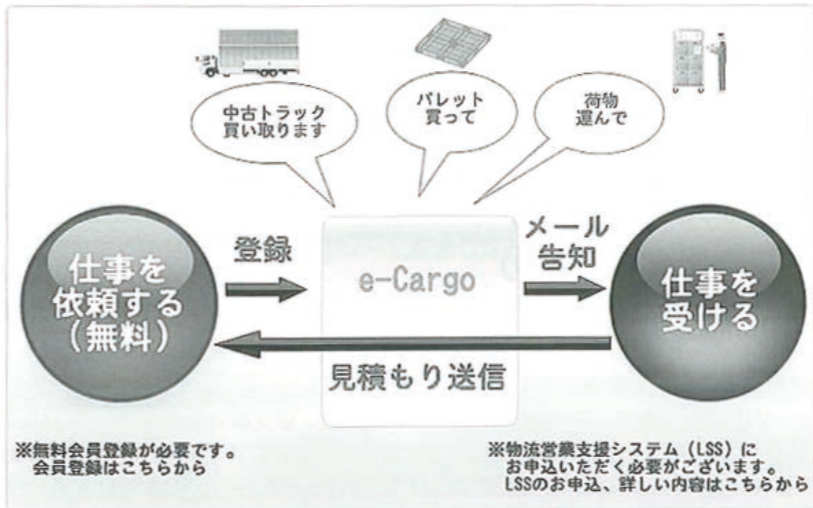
中古トラック
買い取ります

パレット
買って

荷物
運んで

仕事を
依頼する
（無料）

登録

e-Cargo

メール
告知

仕事を
受ける

見積もり送信

※無料会員登録が必要です。
会員登録はこちらから

※物流営業支援システム（LSS）に
お申込いただく必要がございます。
LSSのお申込、詳しい内容はこちらから